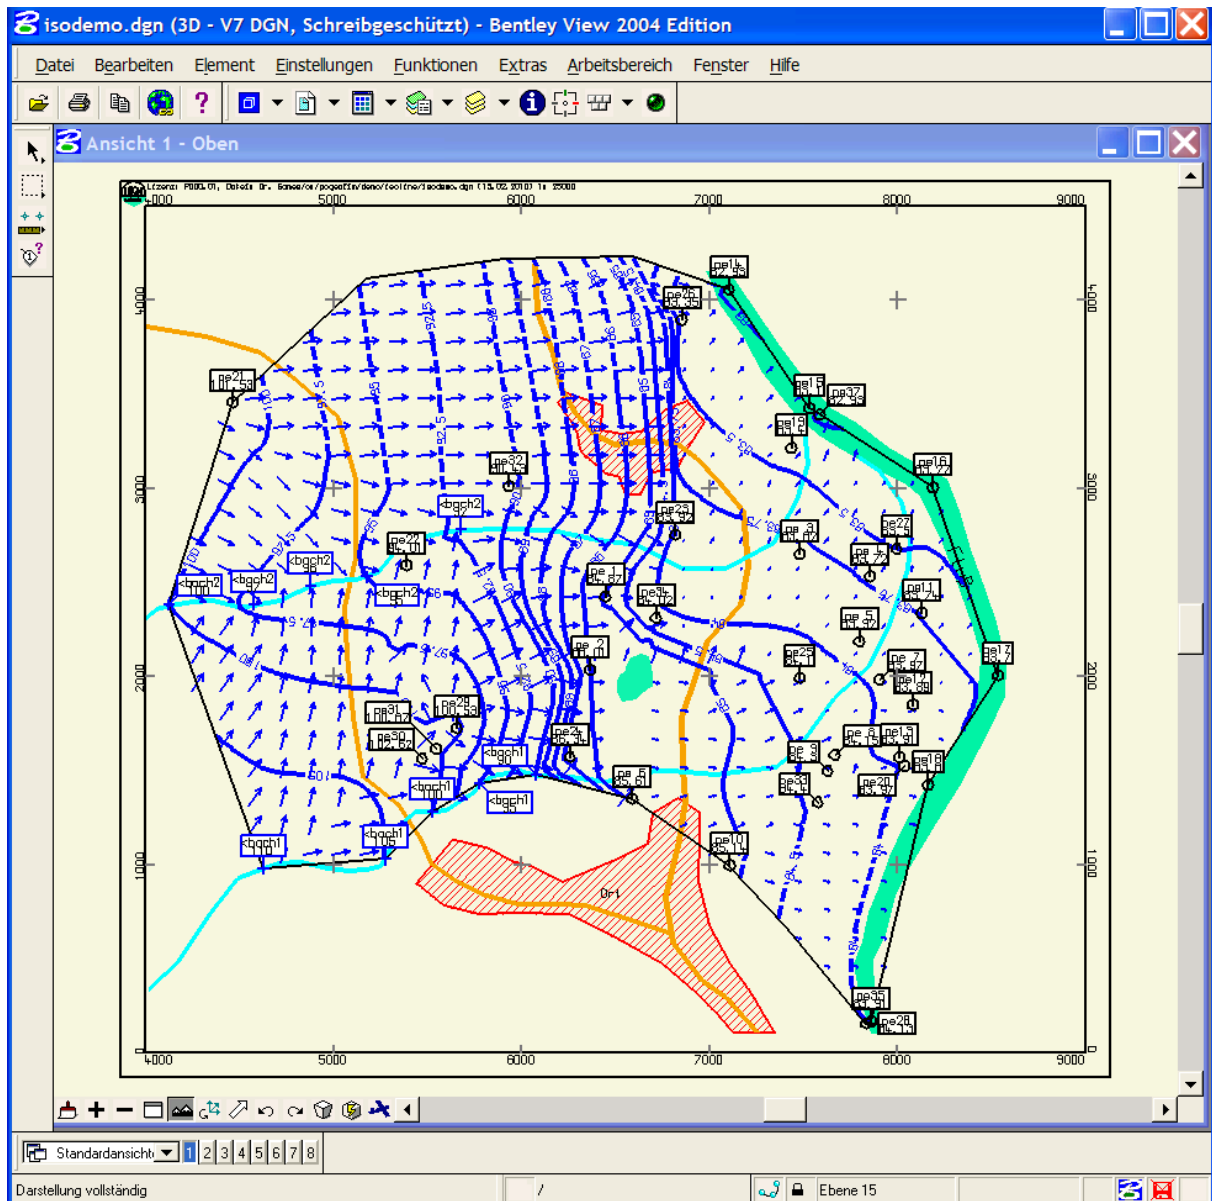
isodemo.dgn (3D - V7 DGN, Schreibgeschützt) - Bentley View 2004 Edition

Datei Bearbeiten Element Einstellungen Funktionen Extras Arbeitsbereich Fenster Hilfe

Ansicht 1 - Oben

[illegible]

4000 5000 6000 7000 8000 9000

4000
3000
2000
1000

pe14
pe26
pe21
pe15
pe37
pe19
pe32
pe16
bgch2
pe23
pe22
pe27
pe 3
pe 4
bach2
bgch2
pe 1
bach2
bgch2
pe11
pe24
pe 5
pe 2
pe25
pe17
pe 7
pe13
pe31
pe29
pe30
bgch1
pe 9
pe 6
pe18
pe 8
pe 5
pe33
bgch1
pe20
bgch1
bach1
bach1
pe10
Ort
pe35
pe28

4000 5000 6000 7000 8000 9000

Standardansicht 1 2 3 4 5 6 7 8

Darstellung vollständig
Ebene 15